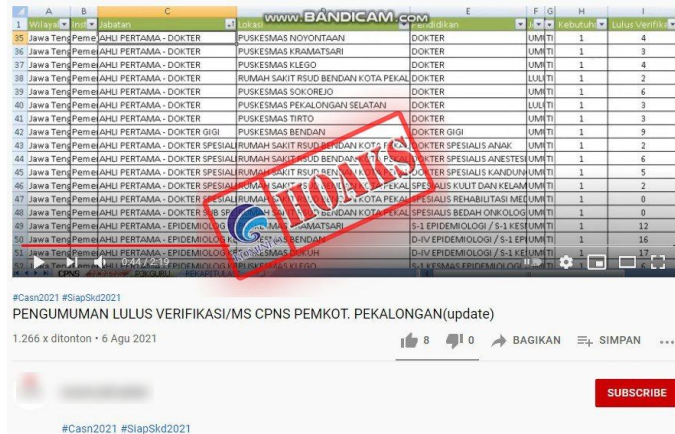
www.BANDICAM.com

|  | A | B | C | D | E | F | G | H | I |
|---|---|---|---|---|---|---|---|---|---|
| 1 | Wilaya | Inst | Jabatan | Lokasi | Pendidikan |  |  | Kebutuh | Lulus Verifika |
| 35 | Jawa Teng | Pemer | AHLI PERTAMA - DOKTER | PUSKESMAS NOYONTAAN | DOKTER | UM | TI | 1 | 4 |
| 36 | Jawa Teng | Pemer | AHLI PERTAMA - DOKTER | PUSKESMAS KRAMATSARI | DOKTER | UM | TI | 1 | 3 |
| 37 | Jawa Teng | Pemer | AHLI PERTAMA - DOKTER | PUSKESMAS KLEGO | DOKTER | UM | TI | 1 | 4 |
| 38 | Jawa Teng | Pemer | AHLI PERTAMA - DOKTER | RUMAH SAKIT RSUD BENDAN KOTA PEKAL | DOKTER | LUL | TI | 1 | 2 |
| 39 | Jawa Teng | Pemer | AHLI PERTAMA - DOKTER | PUSKESMAS SOKOREJO | DOKTER | UM | TI | 1 | 6 |
| 40 | Jawa Teng | Pemer | AHLI PERTAMA - DOKTER | PUSKESMAS PEKALONGAN SELATAN | DOKTER | LUL | TI | 1 | 3 |
| 41 | Jawa Teng | Pemer | AHLI PERTAMA - DOKTER | PUSKESMAS TIRTO | DOKTER | UM | TI | 1 | 3 |
| 42 | Jawa Teng | Pemer | AHLI PERTAMA - DOKTER GIGI | PUSKESMAS BENDAN | DOKTER GIGI | UM | TI | 1 | 9 |
| 43 | Jawa Teng | Pemer | AHLI PERTAMA - DOKTER SPESIALI | RUMAH SAKIT RSUD BENDAN KOTA PEKAL | DOKTER SPESIALIS ANAK | UM | TI | 1 | 2 |
| 44 | Jawa Teng | Pemer | AHLI PERTAMA - DOKTER SPESIALI | RUMAH SAKIT RSUD BENDAN KOTA PEKAL | DOKTER SPESIALIS ANESTESI | UM | TI | 1 | 6 |
| 45 | Jawa Teng | Pemer | AHLI PERTAMA - DOKTER SPESIALI | RUMAH SAKIT RSUD BENDAN KOTA PEKAL | DOKTER SPESIALIS KANDUN | UM | TI | 1 | 5 |
| 46 | Jawa Teng | Pemer | AHLI PERTAMA - DOKTER SPESIALI | RUMAH SAKIT RSUD BENDAN KOTA PEKAL | SPESIALIS KULIT DAN KELAM | UM | TI | 1 | 2 |
| 47 | Jawa Teng | Pemer | AHLI PERTAMA - DOKTER SPESIALI | RUMAH SAKIT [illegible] | SPESIALIS REHABILITASI ME | UM | TI | 1 | 0 |
| 48 | Jawa Teng | Pemer | AHLI PERTAMA - DOKTER SUB SP | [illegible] | SPESIALIS BEDAH ONKOLOG | UM | TI | 1 | 0 |
| 49 | Jawa Teng | Pemer | AHLI PERTAMA - EPIDEMIOLOG | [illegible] KRAMATSARI | S-1 EPIDEMIOLOGI / S-1 KES | UM | TI | 1 | 12 |
| 50 | Jawa Teng | Pemer | AHLI PERTAMA - EPIDEMIOLOG | PUSKESMAS BENDAN | D-IV EPIDEMIOLOGI / S-1 EPI | UM | TI | 1 | 16 |
| 51 | Jawa Teng | Pemer | AHLI PERTAMA - EPIDEMIOLOG | PUSKESMAS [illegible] | D-IV EPIDEMIOLOGI / S-1 EPI | UM | TI | 1 | 17 |
| 52 | Jawa Teng | Pemer | AHLI PERTAMA - EPIDEMIOLOG | PUSKESMAS KLEGO | S-1 KESMAS EPIDEMIOLOGI | UM | TI | 1 | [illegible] |

HOAKS

0:44 / 2:19

#Casn2021 #SiapSkd2021
PENGUMUMAN LULUS VERIFIKASI/MS CPNS PEMKOT. PEKALONGAN(update)
1.266 x ditonton • 6 Agu 2021
8 0 BAGIKAN SIMPAN
SUBSCRIBE
#Casn2021 #SiapSkd2021